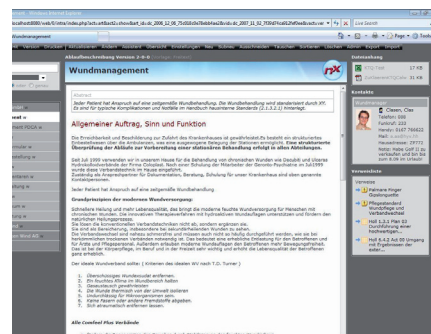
Wundmanagement

Ablaufbeschreibung Version 3-0-0

Wundmanagement

Abstract

Jeder Patient hat Anspruch auf eine zeitgemäße Wundbehandlung. Die Wundbehandlung wird standardisiert durch XY. Es sind für typische Komplikationen und Notfälle im Handbuch hauseinterne Standards (2.1.3.2.1) hinterlegt.

Allgemeiner Auftrag, Sinn und Funktion

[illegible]

Seit Juli 1995 verwenden wir in unserem Hause für die Behandlung von chronischen Wunden wie Decubiti und Ulcera Hydrokolloidverbände der Firma ConvaTec. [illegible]

Jeder Patient hat Anspruch auf eine zeitgemäße Wundbehandlung

Grundprinzipien der modernen Wundversorgung:

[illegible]

Die ideale Wundverband sollte: ( Kriterien des idealen WV nach T.D. Turner )

1. Überschüssiges Wundexsudat entfernen.
2. Ein feuchtes Milieu im Wundbereich halten
3. Gasaustausch gewährleisten
4. Die Wunde thermisch von der Umwelt isolieren
5. Undurchlässig für Mikroorganismen sein.
6. Keine Fasern oder anderen Fremdstoffe abgeben.
7. Sich atraumatisch entfernen lassen.

Alle ConvaTec Plus Verbände

Datenablage

Kontakt

Claesen, Clas

Verweisliste

Hermann Finger Qualitätsgriffe

Pflegestandard Wundpflege und Verbandwechsel

Heft 1.2.1 Plan 53 Durchführung einer Wundbehandlung

Heft 6.4.2 Akt 00 Umgang mit Ergebnissen der guten...